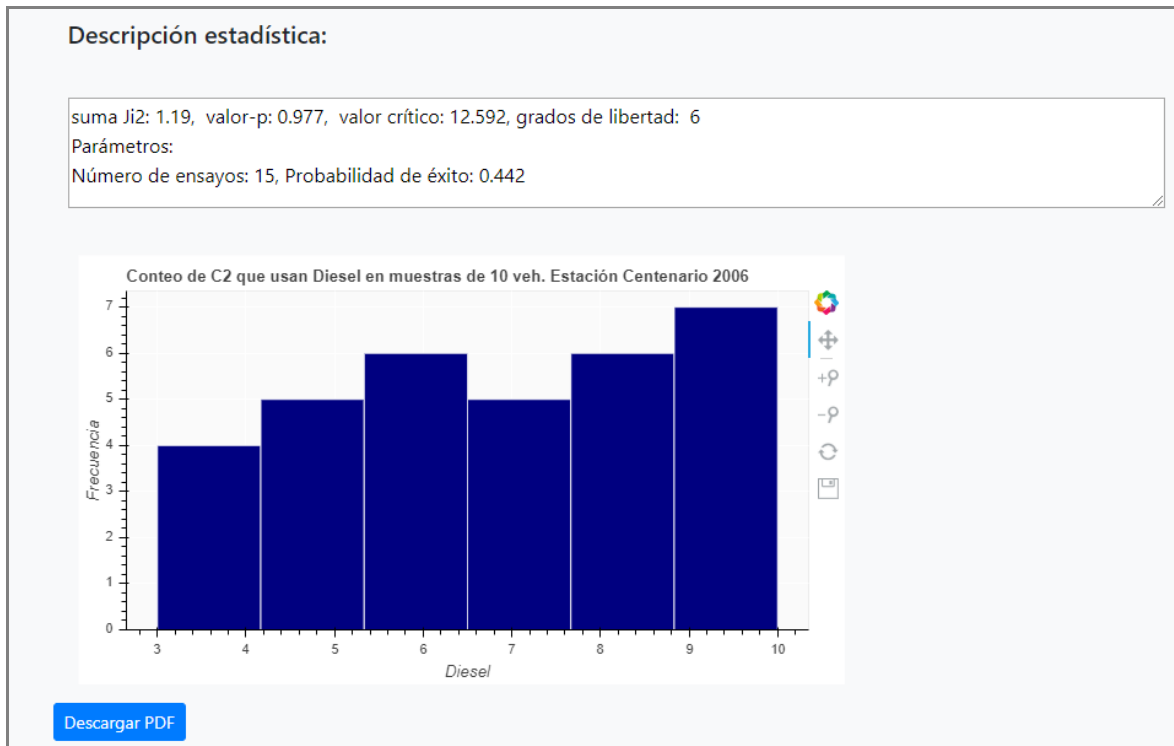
Descripción estadística:

suma Ji2: 1.19, valor-p: 0.977, valor crítico: 12.592, grados de libertad: 6
Parámetros:
Número de ensayos: 15, Probabilidad de éxito: 0.442

Conteo de C2 que usan Diesel en muestras de 10 veh. Estación Centenario 2006

7
6
5
4
3
2
1
0

Frecuencia

3 4 5 6 7 8 9 10

Diesel

Descargar PDF